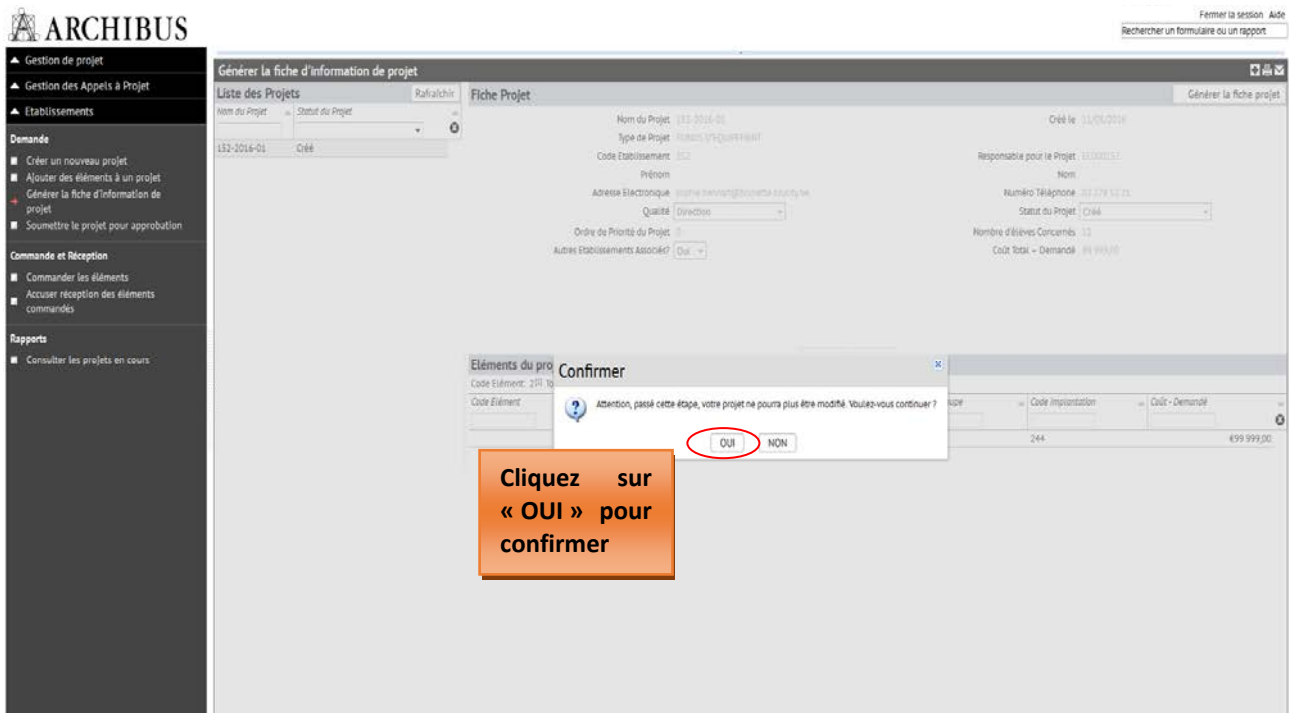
ARCHIBUS

Fermer la session Aide
Rechercher un formulaire ou un rapport

Gestion de projet
Gestion des Appels à Projet
Etablissements

Demande
Créer un nouveau projet
Ajouter des éléments à un projet
Générer la fiche d'information de projet
Soumettre le projet pour approbation

Commande et Réception
Commander les éléments
Accuser réception des éléments commandés

Rapports
Consulter les projets en cours

Générer la fiche d'information de projet

Liste des Projets
Rafraîchir
Nom du Projet
Statut du Projet
152-2016-01
Créé

Fiche Projet
Générer la fiche projet
Nom du Projet 152-2016-01
Type de Projet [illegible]
Code Etablissement 152
Prénom
Adresse Electronique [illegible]
Qualité Direction
Ordre de Priorité du Projet 1
Autres Etablissements Associés? Oui
Créé le 11/05/2016
Responsable pour le Projet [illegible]
Nom
Numéro Téléphone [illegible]
Statut du Projet Créé
Nombre d'élèves Concernés 11
Coût Total - Demandé 99 999,00

Eléments du pro
Code Elément: 2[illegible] To
Code Elément
Code Implantation
Coût - Demandé
244
€99 999,00

Confirmer
Attention, passé cette étape, votre projet ne pourra plus être modifié. Voulez-vous continuer ?
OUI
NON

Cliquez sur « OUI » pour confirmer